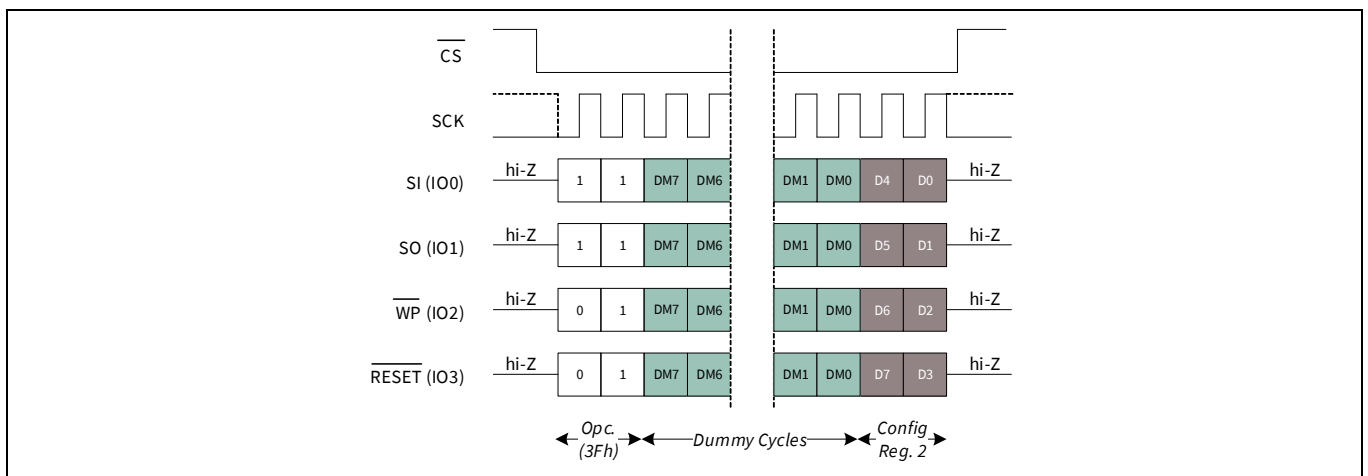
$\overline{CS}$

SCK

SI (IO0) hi-Z 1 1 DM7 DM6 DM1 DM0 D4 D0 hi-Z

SO (IO1) hi-Z 1 1 DM7 DM6 DM1 DM0 D5 D1 hi-Z

$\overline{WP}$ (IO2) hi-Z 0 1 DM7 DM6 DM1 DM0 D6 D2 hi-Z

$\overline{RESET}$ (IO3) hi-Z 0 1 DM7 DM6 DM1 DM0 D7 D3 hi-Z

Opc. (3Fh)

Dummy Cycles

Config Reg. 2